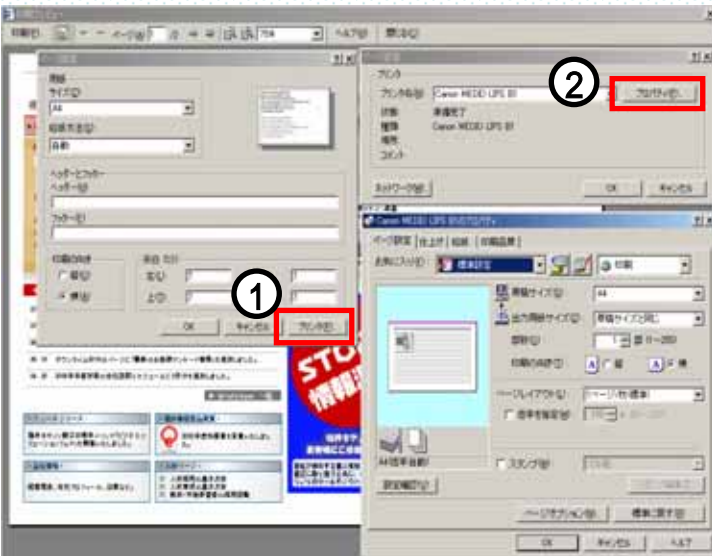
印刷(P) ページ(G) 1 /5 70% ヘルプ(H) 閉じる(C)

ページ設定

用紙
サイズ(Z)
A4
給紙方法(S)
自動

ヘッダーとフッター
ヘッダー(H)
フッター(F)

印刷の向き
縦(O)
横(A)

余白 (ミリ)
左(L)
上(T)

OK キャンセル プリンタ(P)...

①

②

印刷
プリンタ
プリンタ名(N) Canon MF3110 UFR II
状態 準備完了
種類 Canon MF3110 UFR II
場所
コメント

プロパティ(P)...

ネットワーク(W)... OK キャンセル

Canon MF3110 UFR IIのプロパティ

ページ設定 仕上げ 給紙 印刷品質

お気に入り(F) 標準設定 印刷

原稿サイズ(S) A4
出力用紙サイズ(Z) 原稿サイズと同じ
部数(C) 1 部 [1～999]
印刷の向き(T) 縦 横

ページレイアウト(L) 1ページ/枚(標準)
倍率を指定(A)

A4(倍率:自動)

スタンプ(W)

設定確認(V)

ページオプション(U)... 標準に戻す(R)

OK キャンセル ヘルプ

STOP 情報

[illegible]